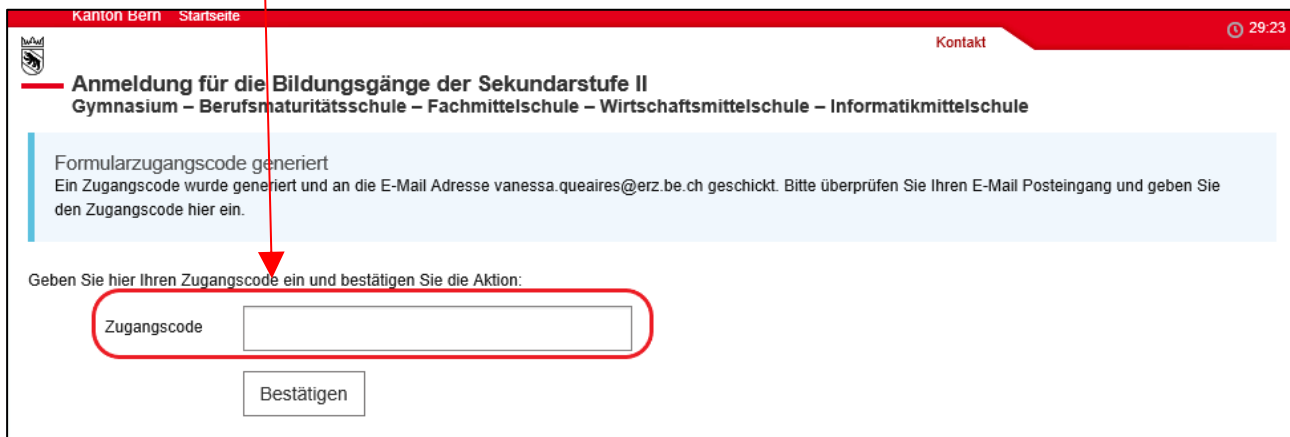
Kanton Bern Startseite

29:23

Kontakt

Anmeldung für die Bildungsgänge der Sekundarstufe II
Gymnasium – Berufsmaturitätsschule – Fachmittelschule – Wirtschaftsmittelschule – Informatikmittelschule

Formularzugangscode generiert
Ein Zugangscode wurde generiert und an die E-Mail Adresse vanessa.queaires@erz.be.ch geschickt. Bitte überprüfen Sie Ihren E-Mail Posteingang und geben Sie den Zugangscode hier ein.

Geben Sie hier Ihren Zugangscode ein und bestätigen Sie die Aktion:

Zugangscode

Bestätigen